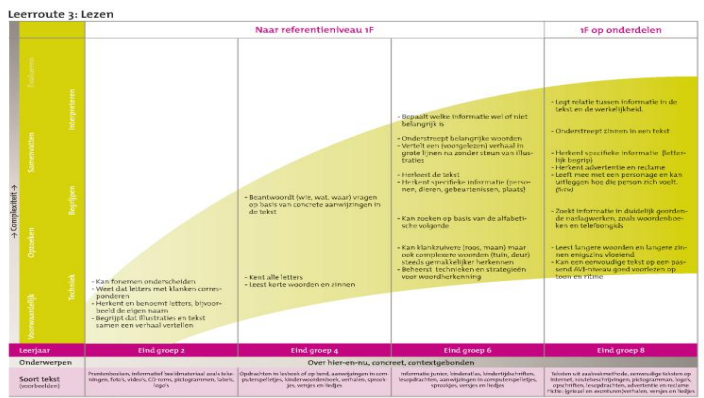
Leerroute 3: Lezen

Naar referentieniveau 1F

1F op onderdelen

→ Complexiteit →

Evalueren

Interpreteren

Samenvatten

Begrijpen

Opzoeken

Techniek

Voorwaardelijk

- Kan fonemen onderscheiden
- Weet dat letters met klanken corresponderen
- Herkent en benoemt letters, bijvoorbeeld de eigen naam
- Begrijpt dat illustraties en tekst samen een verhaal vertellen

- Beantwoordt (wie, wat, waar) vragen op basis van concrete aanwijzingen in de tekst

- Kent alle letters
- Leest korte woorden en zinnen

- Bepaalt welke informatie wel of niet belangrijk is
- Onderstreept belangrijke woorden
- Vertelt een (voorgelezen) verhaal in grote lijnen na zonder steun van illustraties
- Herkent de tekst
- Herkent specifieke informatie (personen, dieren, gebeurtenissen, plaats)

- Kan zoeken op basis van de alfabetische volgorde

- Kan klankzuivere (roos, maan) maar ook complexere woorden (tuin, deur) steeds gemakkelijker herkennen
- Beheerst technieken en strategieën voor woordherkenning

- Legt relatie tussen informatie in de tekst en de werkelijkheid
- Onderstreept zinnen in een tekst
- Herkent specifieke informatie (letterlijk begrip)
- Herkent advertentie en reclame
- Leeft mee met een personage en kan uitleggen hoe die person zich voelt. (kwu)

- Zoekt informatie in duidelijk geordende naslagwerken, zoals woordenboeken en telefoongids

- Leest langere woorden en langere zinnen enigszins vloeiend
- Kan een eenvoudige tekst op een passend AVI-niveau goed voorlezen op toon en ritme

Leerjaar | Eind groep 2 | Eind groep 4 | Eind groep 6 | Eind groep 8

Onderwerpen | Over hier-en-nu, concreet, contextgebonden

Soort tekst (voorbeelden) | Prentenboeken, informatief beeldmateriaal zoals tekeningen, foto's, video's, CD-roms, pictogrammen, labels, logo's | Opdrachten in lesboek of op bord, aanwijzingen in computerspelletjes, kinderwoordenboek, verhalen, sprookjes, versjes en liedjes | Informatie junior, kinderatlas, kindertijdschriften, leesopdrachten, aanwijzingen in computerspelletjes, sprookjes, versjes en liedjes | Teksten uit zaakvakmethode, eenvoudige teksten op internet, routebeschrijvingen, pictogrammen, logo's, opschriften, leesopdrachten, advertentie en reclame Fictie: (griezel en avonturen)verhalen, versjes en liedjes